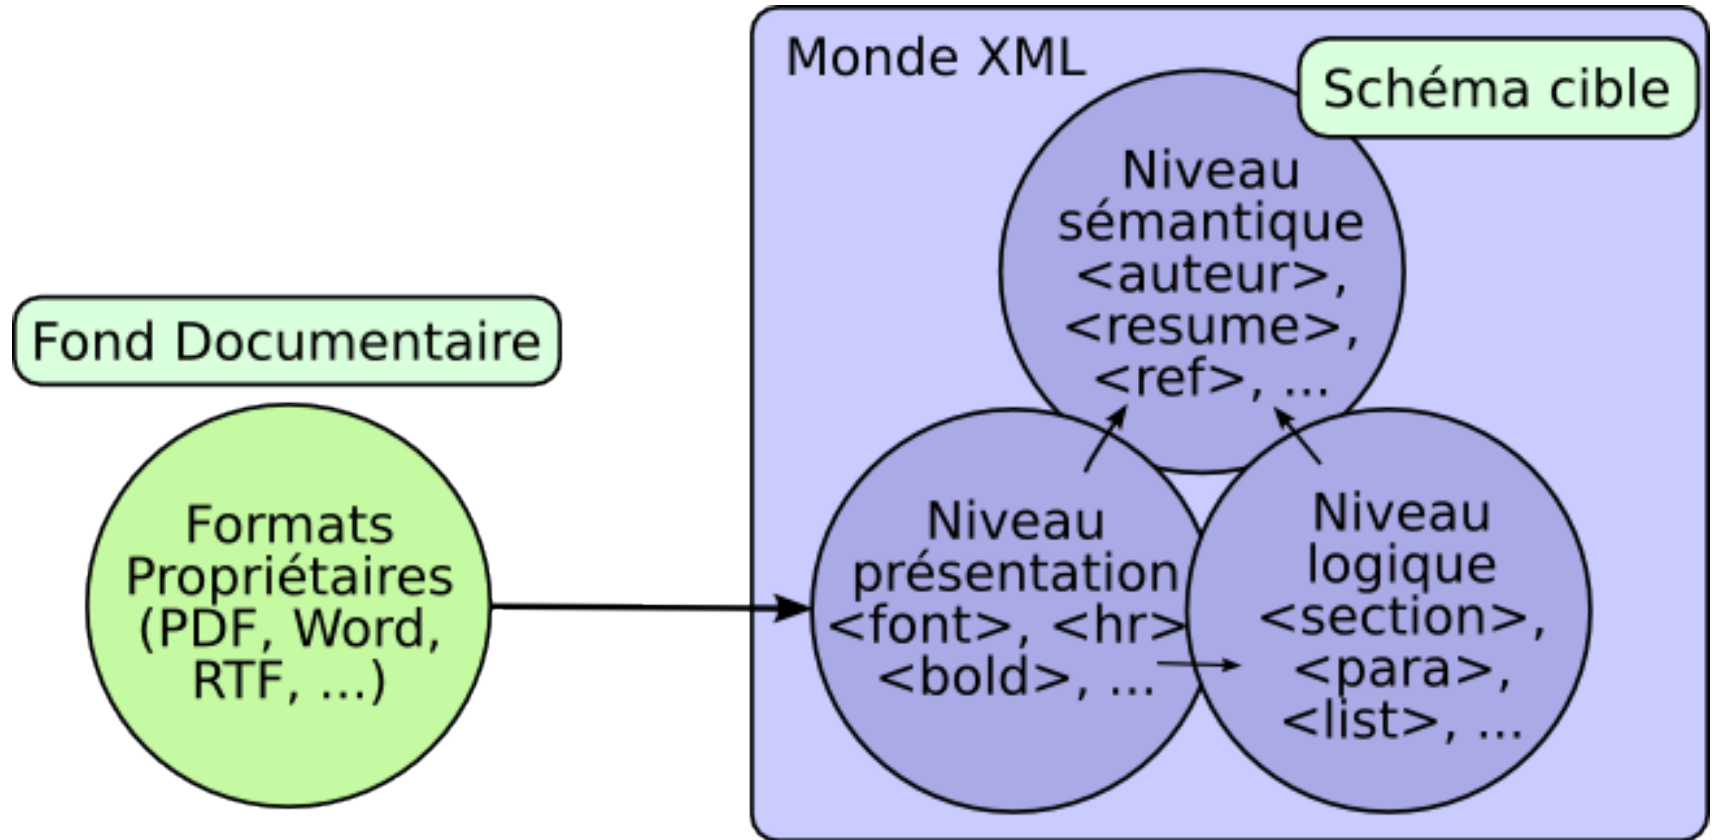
Fond Documentaire

Formats Propriétaires (PDF, Word, RTF, ...)

Monde XML

Schéma cible

Niveau sémantique <auteur>, <resume>, <ref>, ...

Niveau présentation <font>, <hr> <bold>, ...

Niveau logique <section>, <para>, <list>, ...